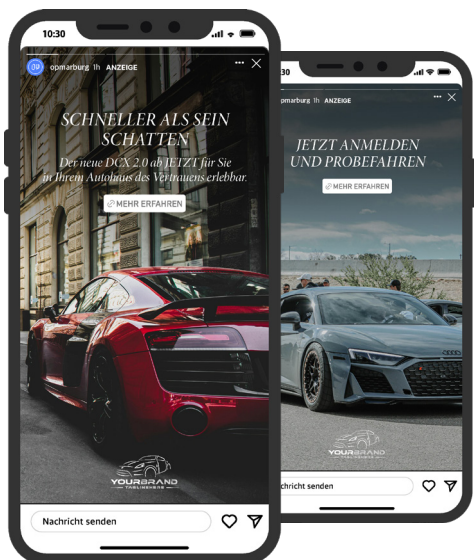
10:30

opmarburg 1h ANZEIGE

SCHNELLER ALS SEIN SCHATTEN

Der neue DCX 2.0 ab JETZT für Sie in Ihrem Autohaus des Vertrauens erlebbar.

MEHR ERFAHREN

YOURBRAND

Nachricht senden

10:30

opmarburg 1h ANZEIGE

JETZT ANMELDEN UND PROBEFAHREN

MEHR ERFAHREN

YOURBRAND

Nachricht senden